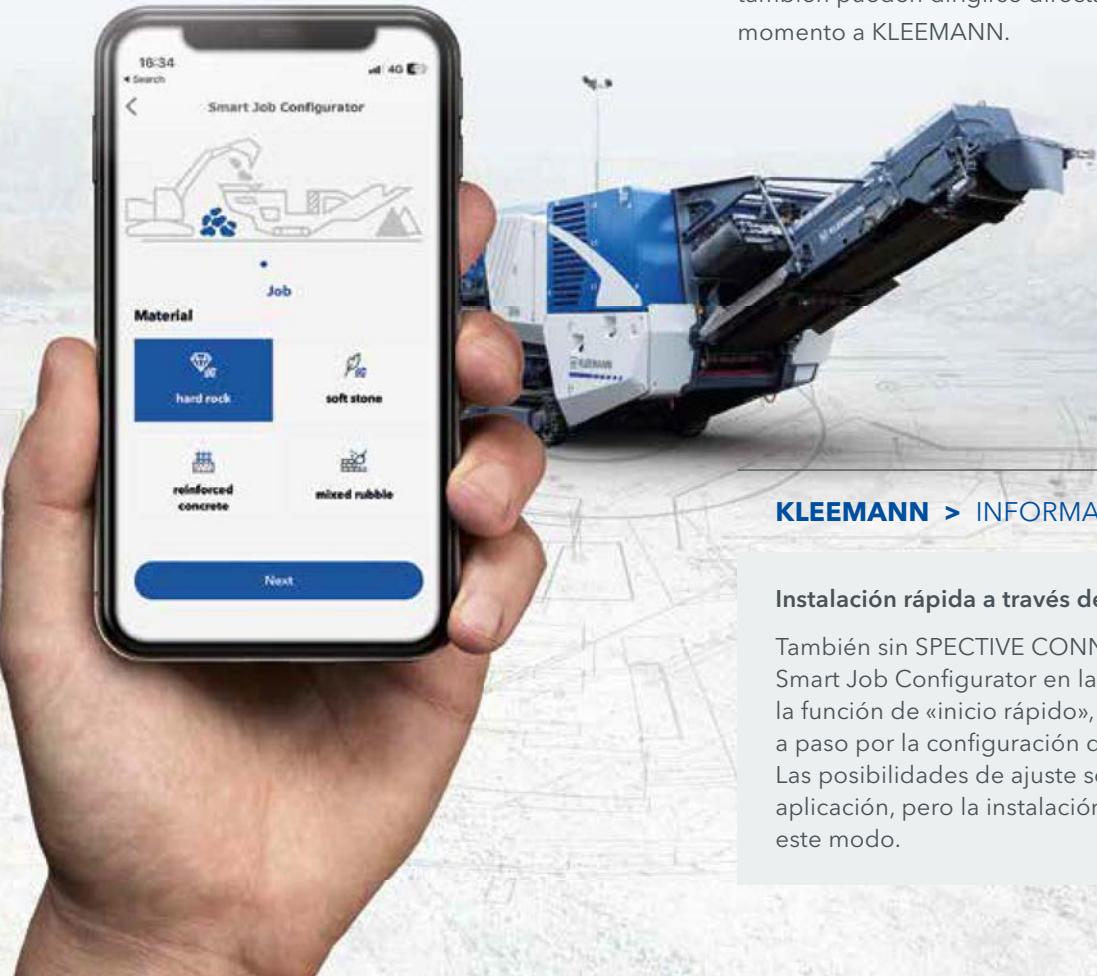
también pueden dirigirse direct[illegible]
momento a KLEEMANN.

16:34
◂ Search
4G
Smart Job Configurator
Job
Material
hard rock
soft stone
reinforced concrete
mixed rubble
Next

KLEEMANN > INFORMA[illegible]

Instalación rápida a través de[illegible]

También sin SPECTIVE CONN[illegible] Smart Job Configurator en la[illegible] la función de «inicio rápido», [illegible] a paso por la configuración d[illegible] Las posibilidades de ajuste s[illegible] aplicación, pero la instalación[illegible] este modo.